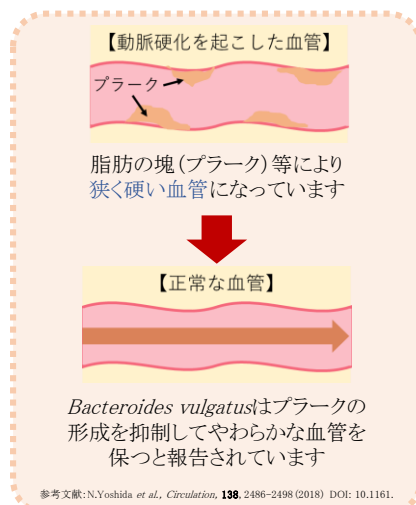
【動脈硬化を起こした血管】

プラーク

脂肪の塊（プラーク）等により狭く硬い血管になっています

【正常な血管】

Bacteroides vulgatusはプラークの形成を抑制してやわらかな血管を保つと報告されています

参考文献：N.Yoshida et al., Circulation, 138, 2486-2498 (2018) DOI: 10.1161.